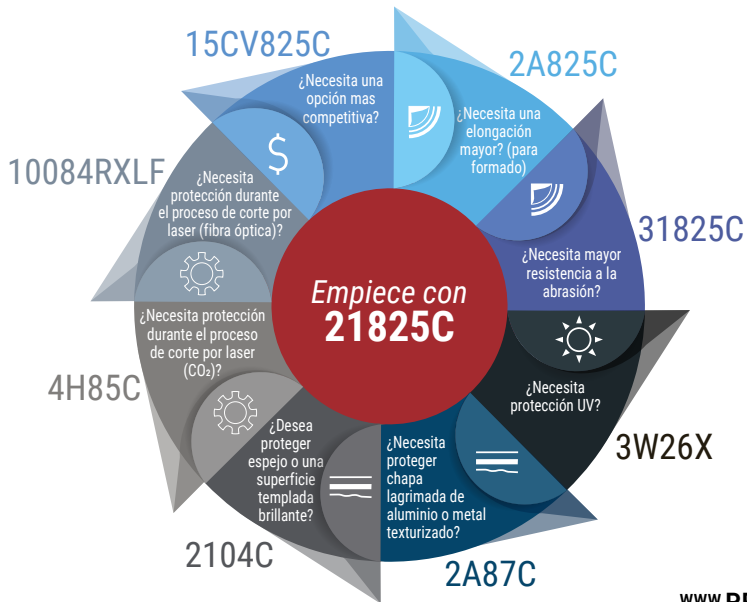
Empiece con
21825C

15CV825C
¿Necesita una opción mas competitiva?

2A825C
¿Necesita una elongación mayor? (para formado)

31825C
¿Necesita mayor resistencia a la abrasión?

3W26X
¿Necesita protección UV?

2A87C
¿Necesita proteger chapa lagrimada de aluminio o metal texturizado?

2104C
¿Desea proteger espejo o una superficie templada brillante?

4H85C
¿Necesita protección durante el proceso de corte por laser ($CO_2$)?

10084RXLF
¿Necesita protección durante el proceso de corte por laser (fibra óptica)?

www.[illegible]